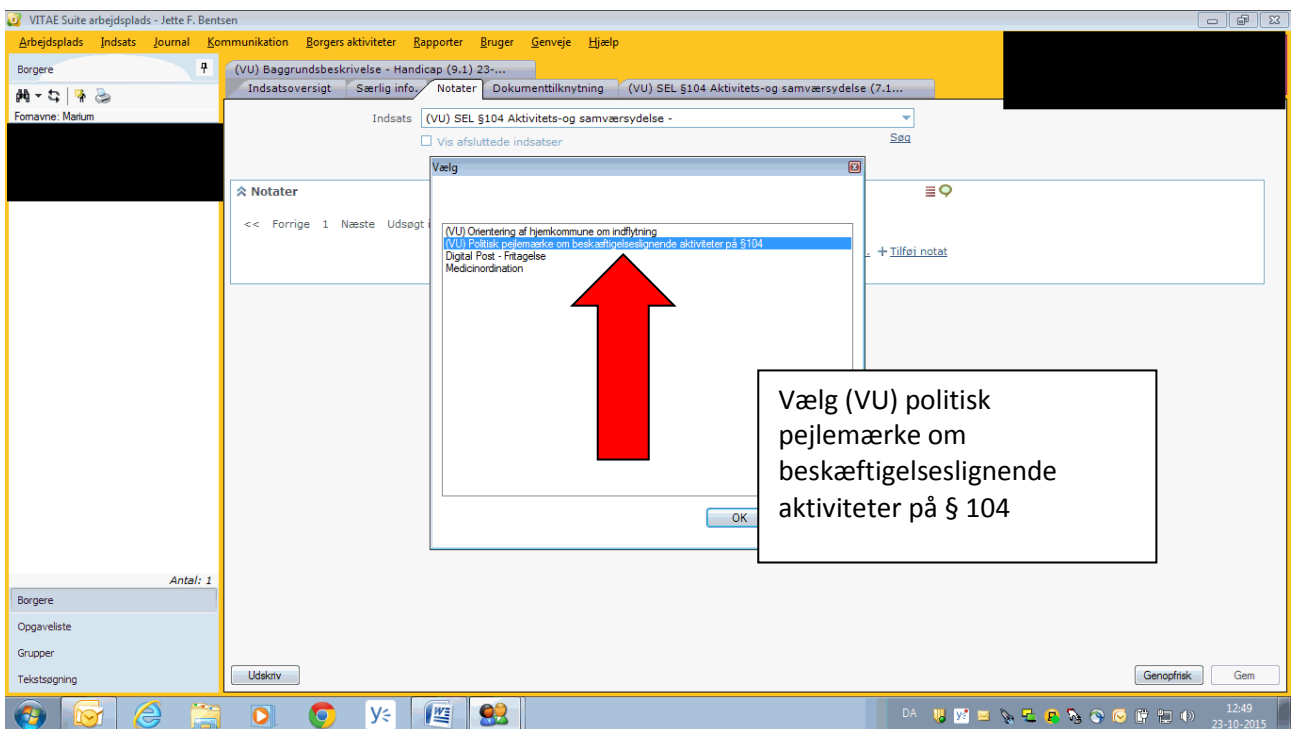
VITAE Suite arbejdsplads - Jette F. Bentsen

Arbejdsplads Indsats Journal Kommunikation Borgers aktiviteter Rapporter Bruger Genveje Hjælp

Borgere

Fornavne: Marium

(VU) Baggrundsbeskrivelse - Handicap (9.1) 23-...

Indsatsoversigt Særlig info. Notater Dokumenttilknytning (VU) SEL §104 Aktivitets-og samværsydelse (7.1...

Indsats (VU) SEL §104 Aktivitets-og samværsydelse -

Vis afsluttede indsatser

Søg

Notater

<< Forrige 1 Næste Udsøgt i

+ Tilføj notat

Vælg

(VU) Orientering af hjemkommune om indflytning
(VU) Politisk pejlemærke om beskæftigelseslignende aktiviteter på §104
Digital Post - Fritagelse
Medicinordination

OK

Vælg (VU) politisk pejlemærke om beskæftigelseslignende aktiviteter på § 104

Antal: 1

Borgere

Opgaveliste

Grupper

Tekstsøgning

Udskriv

Genopfrisk

Gem

DA

12:49
23-10-2015